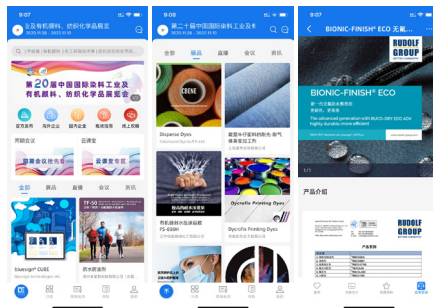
9:07

十及有机颜料、纺织化学品展览

2020.10.09 - 2020.10.30

第20届中国国际染料工业及有机颜料、纺织化学品展览会

官方新闻 海外企业 最新发布 视频现场 线上发布

同期会议 云讲堂

全部 展品 直播 会议 资讯

bluesign® CUBE

TF-50

抗水面料

9:08

第二十届中国国际染料工业及...

2020.10.09 - 2020.10.30

全部 展品 直播 会议 资讯

CBENE

Disperse Dyes

Dyecolix Printing Dyes

9:07

BIONIC-FINISH® ECO 无氟...

RUDOLF GROUP

BIONIC-FINISH® ECO

The advanced generation with BUCO-DRY ECO ADV highly durable non-fluorinated

1/1

产品介绍

RUDOLF GROUP